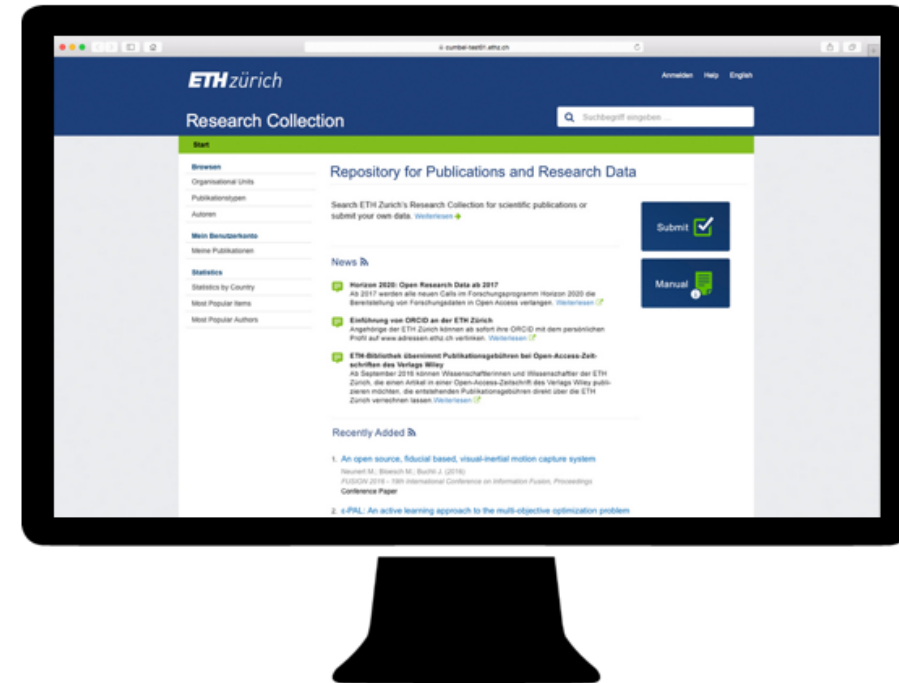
sumbel-test01.ethz.ch

ETH zürich

Anmelden Help English

Research Collection

Suchbegriff eingeben...

Start

Browsen
Organisational Units
Publikationstypen
Autoren

Mein Benutzerkonto
Meine Publikationen

Statistics
Statistics by Country
Most Popular Items
Most Popular Authors

Repository for Publications and Research Data

Search ETH Zurich's Research Collection for scientific publications or submit your own data. Weiterlesen

Submit

Manual

News

Horizon 2020: Open Research Data ab 2017
Ab 2017 werden alle neuen Calls im Forschungsprogramm Horizon 2020 die Bereitstellung von Forschungsdaten in Open Access verlangen. Weiterlesen

Einführung von ORCID an der ETH Zürich
Angehörige der ETH Zürich können ab sofort ihre ORCID mit dem persönlichen Profil auf www.adressen.ethz.ch verlinken. Weiterlesen

ETH-Bibliothek übernimmt Publikationsgebühren bei Open-Access-Zeitschriften des Verlags Wiley
Ab September 2016 können Wissenschaftlerinnen und Wissenschaftler der ETH Zürich, die einen Artikel in einer Open-Access-Zeitschrift des Verlags Wiley publizieren möchten, die entstehenden Publikationsgebühren direkt über die ETH Zürich verrechnen lassen Weiterlesen

Recently Added

1. An open source, fiducial based, visual-inertial motion capture system
Neunert M.; Bloesch M.; Buchli J. (2016)
FUSION 2016 - 19th International Conference on Information Fusion, Proceedings
Conference Paper

2. ε-PAL: An active learning approach to the multi-objective optimization problem